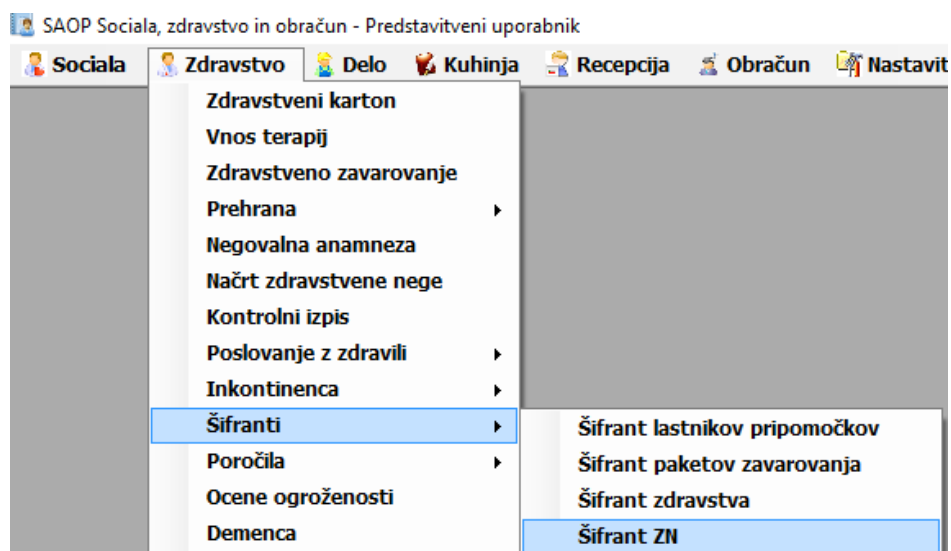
SAOP Sociala, zdravstvo in obračun - Predstavitveni uporabnik

Sociala Zdravstvo Delo Kuhinja Recepcija Obračun Nastavit

Zdravstveni karton
Vnos terapij
Zdravstveno zavarovanje
Prehrana
Negovalna anamneza
Načrt zdravstvene nege
Kontrolni izpis
Poslovanje z zdravili
Inkontinenca
Šifranti
Poročila
Ocene ogroženosti
Demenca

Šifrant lastnikov pripomočkov
Šifrant paketov zavarovanja
Šifrant zdravstva
Šifrant ZN